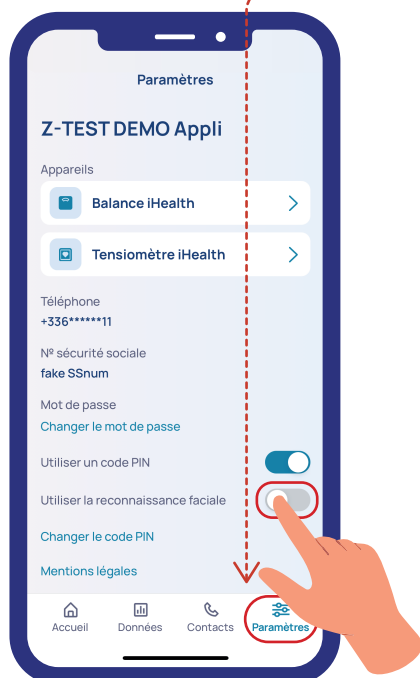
Paramètres

Z-TEST DEMO Appli

Appareils

Balance iHealth

Tensiomètre iHealth

Téléphone
+336******11

Nº sécurité sociale
fake SSnum

Mot de passe
Changer le mot de passe

Utiliser un code PIN

Utiliser la reconnaissance faciale

Changer le code PIN

Mentions légales

Accueil Données Contacts Paramètres